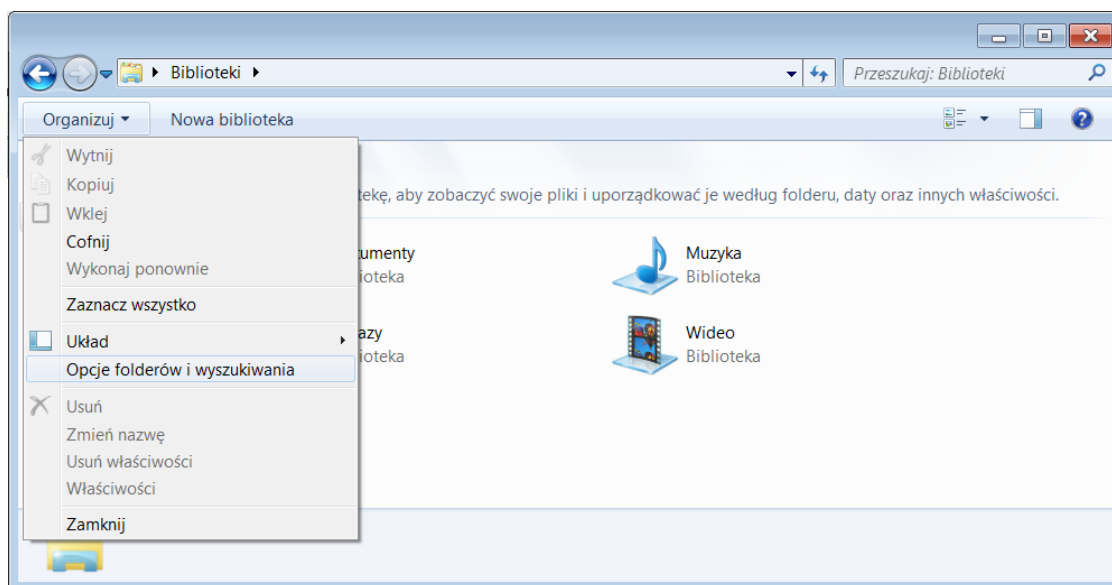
Biblioteki ▸

Przeszukaj: Biblioteki

Organizuj ▾

Nowa biblioteka

Wytnij
Kopiuj
Wklej
Cofnij
Wykonaj ponownie

Zaznacz wszystko

Układ
Opcje folderów i wyszukiwania

Usuń
Zmień nazwę
Usuń właściwości
Właściwości

Zamknij

tekę, aby zobaczyć swoje pliki i uporządkować je według folderu, daty oraz innych właściwości.

umenty
lioteka

Muzyka
Biblioteka

azy
lioteka

Wideo
Biblioteka